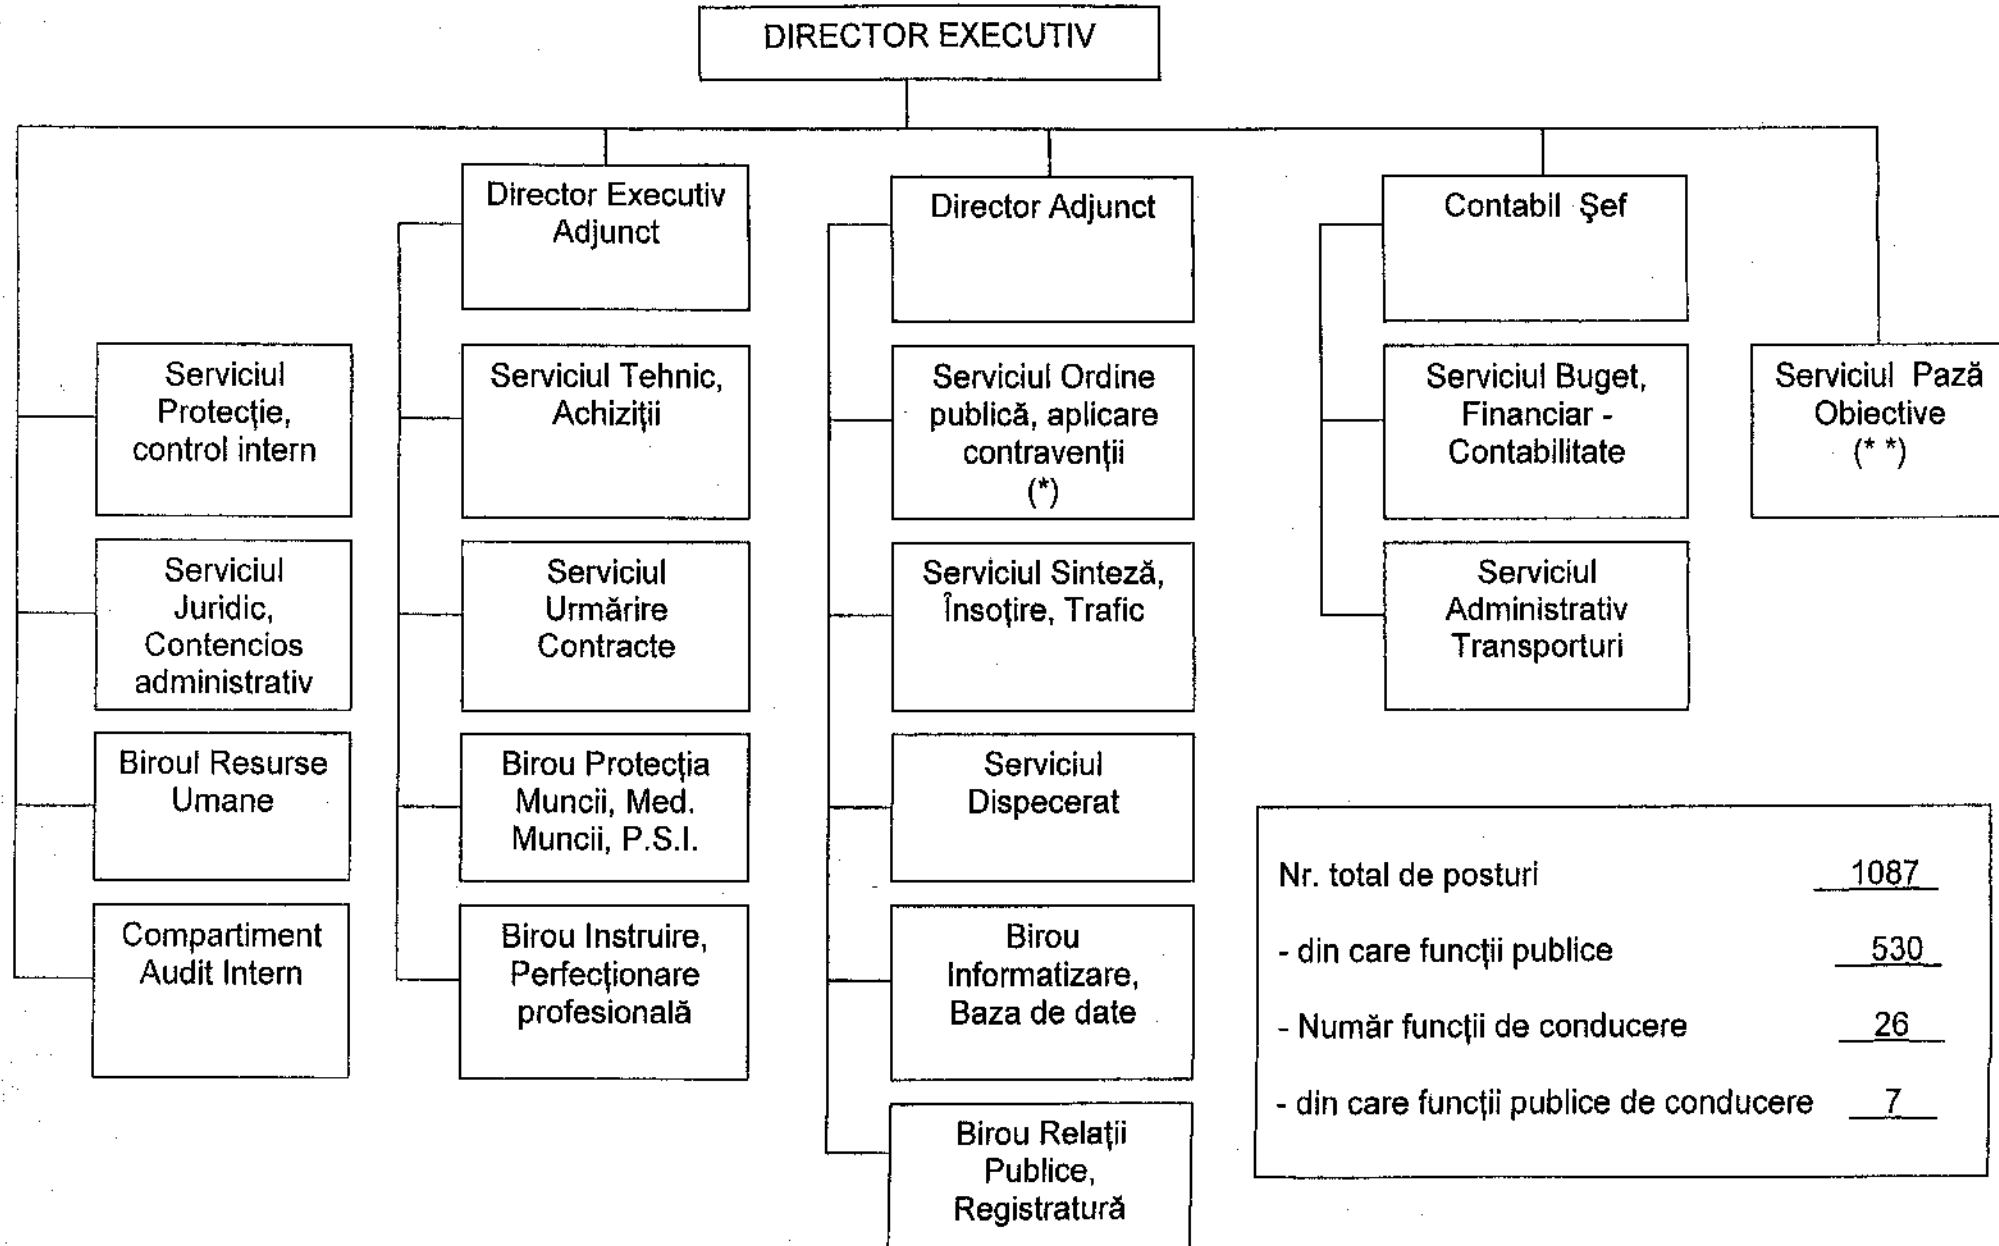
DIRECTOR EXECUTIV

Serviciul Protecţie, control intern

Serviciul Juridic, Contencios administrativ

Biroul Resurse Umane

Compartiment Audit Intern

Director Executiv Adjunct

Serviciul Tehnic, Achiziţii

Serviciul Urmărire Contracte

Birou Protecţia Muncii, Med. Muncii, P.S.I.

Birou Instruire, Perfecţionare profesională

Director Adjunct

Serviciul Ordine publică, aplicare contravenţii (*)

Serviciul Sinteză, Însoţire, Trafic

Serviciul Dispecerat

Birou Informatizare, Baza de date

Birou Relaţii Publice, Registratură

Contabil Şef

Serviciul Buget, Financiar - Contabilitate

Serviciul Administrativ Transporturi

Serviciul Pază Obiective (* *)

| | |
|---|---|
| Nr. total de posturi | 1087 |
| - din care funcţii publice | 530 |
| - Număr funcţii de conducere | 26 |
| - din care funcţii publice de conducere | 7 |